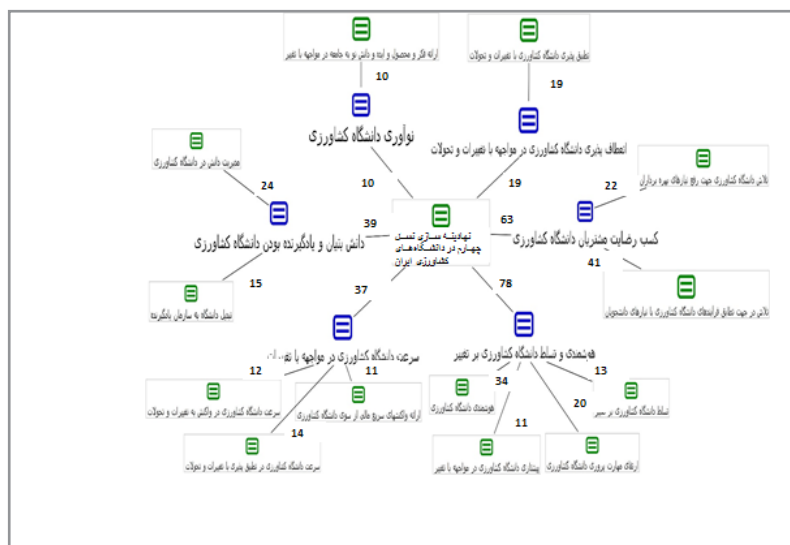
ارائه فکر و محصول و ایده و دانش نو به جامعه در مواجهه با تغییر

10

نوآوری دانشگاه کشاورزی

10

تطبیق پذیری دانشگاه کشاورزی با تغییرات و تحولات

19

انعطاف پذیری دانشگاه کشاورزی در مواجهه با تغییرات و تحولات

19

مدیریت دانش در دانشگاه کشاورزی

24

دانش بنیان و یادگیرنده بودن دانشگاه کشاورزی

39

15

تبدیل دانشگاه به سازمان یادگیرنده

نهادینه سازی تمدن چهارم در دانشگاه های کشاورزی ایران

63

تلاش دانشگاه کشاورزی جهت رفع نیازهای بهره برداران

22

کسب رضایت ذینفعان دانشگاه کشاورزی

41

تلاش در جهت تطابق فرایندهای دانشگاه کشاورزی با نیازهای دانشجویان

37

78

سرعت دانشگاه کشاورزی در مواجهه با تغ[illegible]

12

11

هوشمندی و تسلط دانشگاه کشاورزی بر تغییر

13

سرعت دانشگاه کشاورزی در واکنش به تغییرات و تحولات

ارائه واکنشهای سریع ملی از سوی دانشگاه کشاورزی

14

سرعت دانشگاه کشاورزی در تطبیق پذیری با تغییرات و تحولات

هوشمندی دانشگاه کشاورزی

34

11

پیشتازی دانشگاه کشاورزی در مواجهه با تغییر

20

تسلط دانشگاه کشاورزی بر تغییر

ارتقای مهارت پرورش دانشگاه کشاورزی